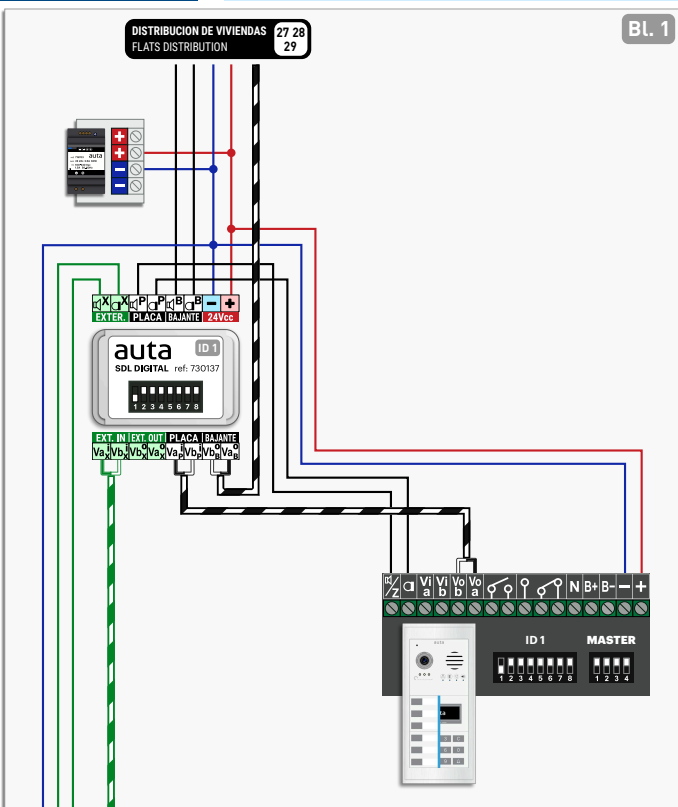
DISTRIBUCION DE VIVIENDAS
FLATS DISTRIBUTION
27 28
29

BL. 1

auta

X X P P B B − +
EXTER. PLACA BAJANTE 24Vcc

auta
ID 1
SDL DIGITAL ref: 730137
1 2 3 4 5 6 7 8

EXT. IN EXT. OUT PLACA BAJANTE
$Va_X$ $Vb_X$ $Vb_X^O$ $Va_X^O$ $Va_P$ $Vb_P$ $Vb_B^O$ $Va_B^O$

/Z Vi a Vi b Vo b Vo a N B+ B- − +

ID 1
1 2 3 4 5 6 7 8
MASTER
1 2 3 4

auta